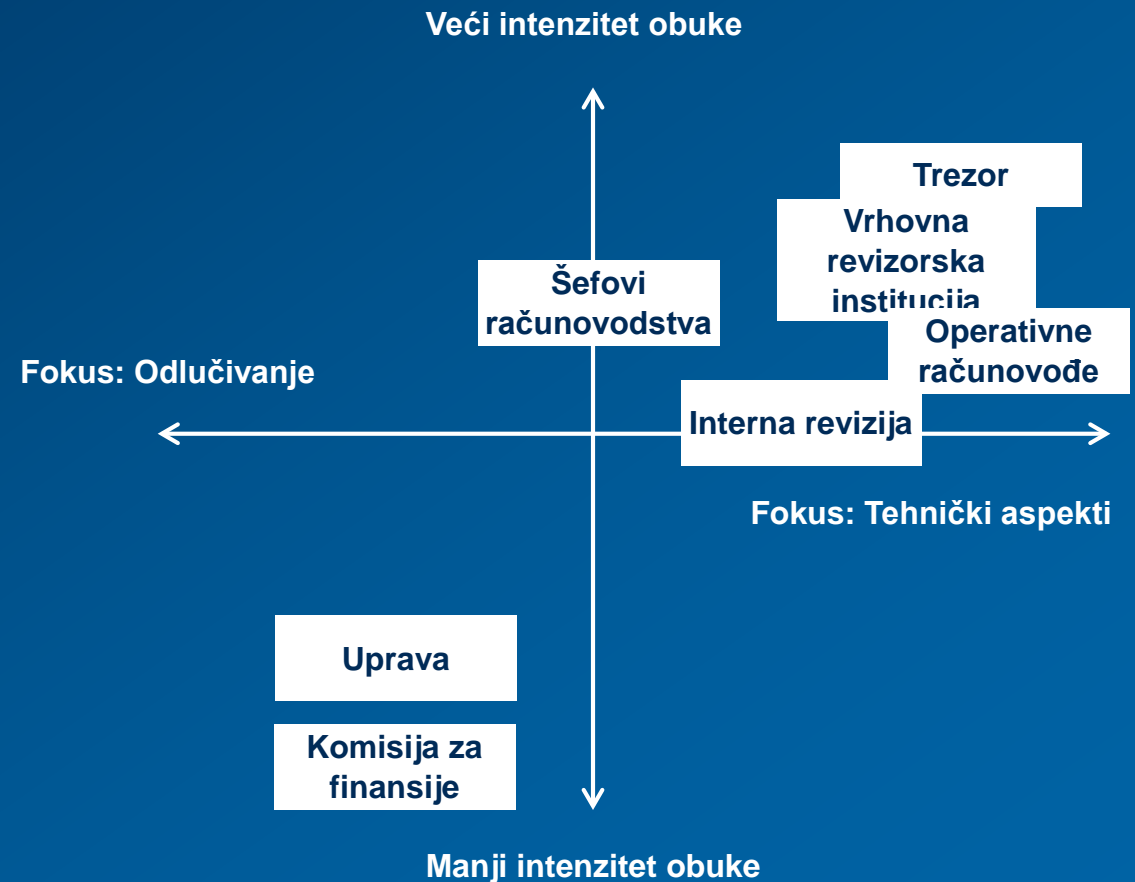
Veći intenzitet obuke

Trezor

Vrhovna revizorska institucija

Šefovi računovodstva

Operativne računovođe

Fokus: Odlučivanje

Interna revizija

Fokus: Tehnički aspekti

Uprava

Komisija za finansije

Manji intenzitet obuke